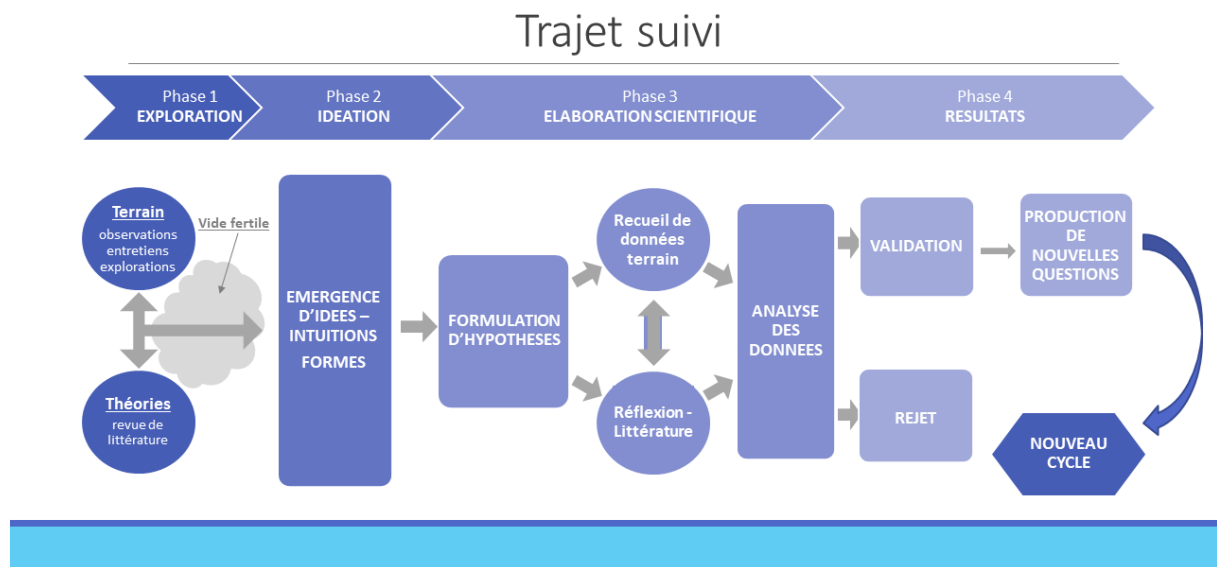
Trajet suivi

Phase 1
EXPLORATION

Phase 2
IDEATION

Phase 3
ELABORATION SCIENTIFIQUE

Phase 4
RESULTATS

Terrain
observations
entretiens
explorations

Vide fertile

Théories
revue de
littérature

EMERGENCE D'IDEES – INTUITIONS

FORMES

FORMULATION D'HYPOTHESES

Recueil de données terrain

Réflexion - Littérature

ANALYSE DES DONNEES

VALIDATION

REJET

PRODUCTION DE NOUVELLES QUESTIONS

NOUVEAU CYCLE